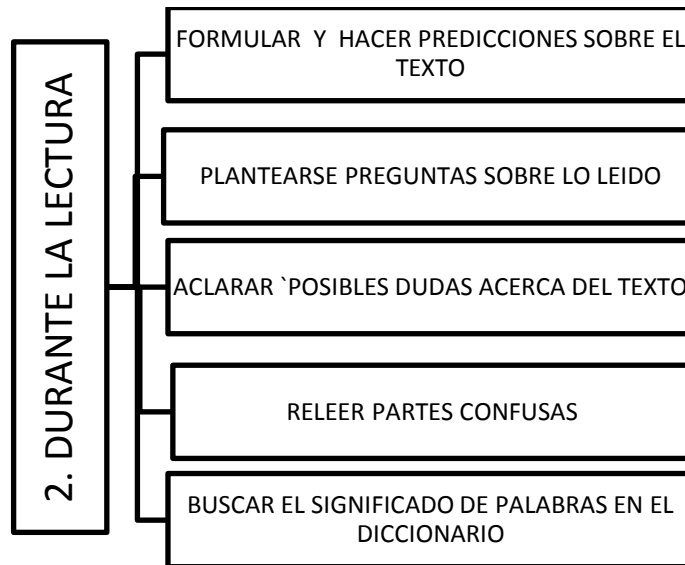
2. DURANTE LA LECTURA

FORMULAR Y HACER PREDICCIONES SOBRE EL TEXTO

PLANTEARSE PREGUNTAS SOBRE LO LEIDO

ACLARAR `POSIBLES DUDAS ACERCA DEL TEXTO

RELEER PARTES CONFUSAS

BUSCAR EL SIGNIFICADO DE PALABRAS EN EL DICCIONARIO